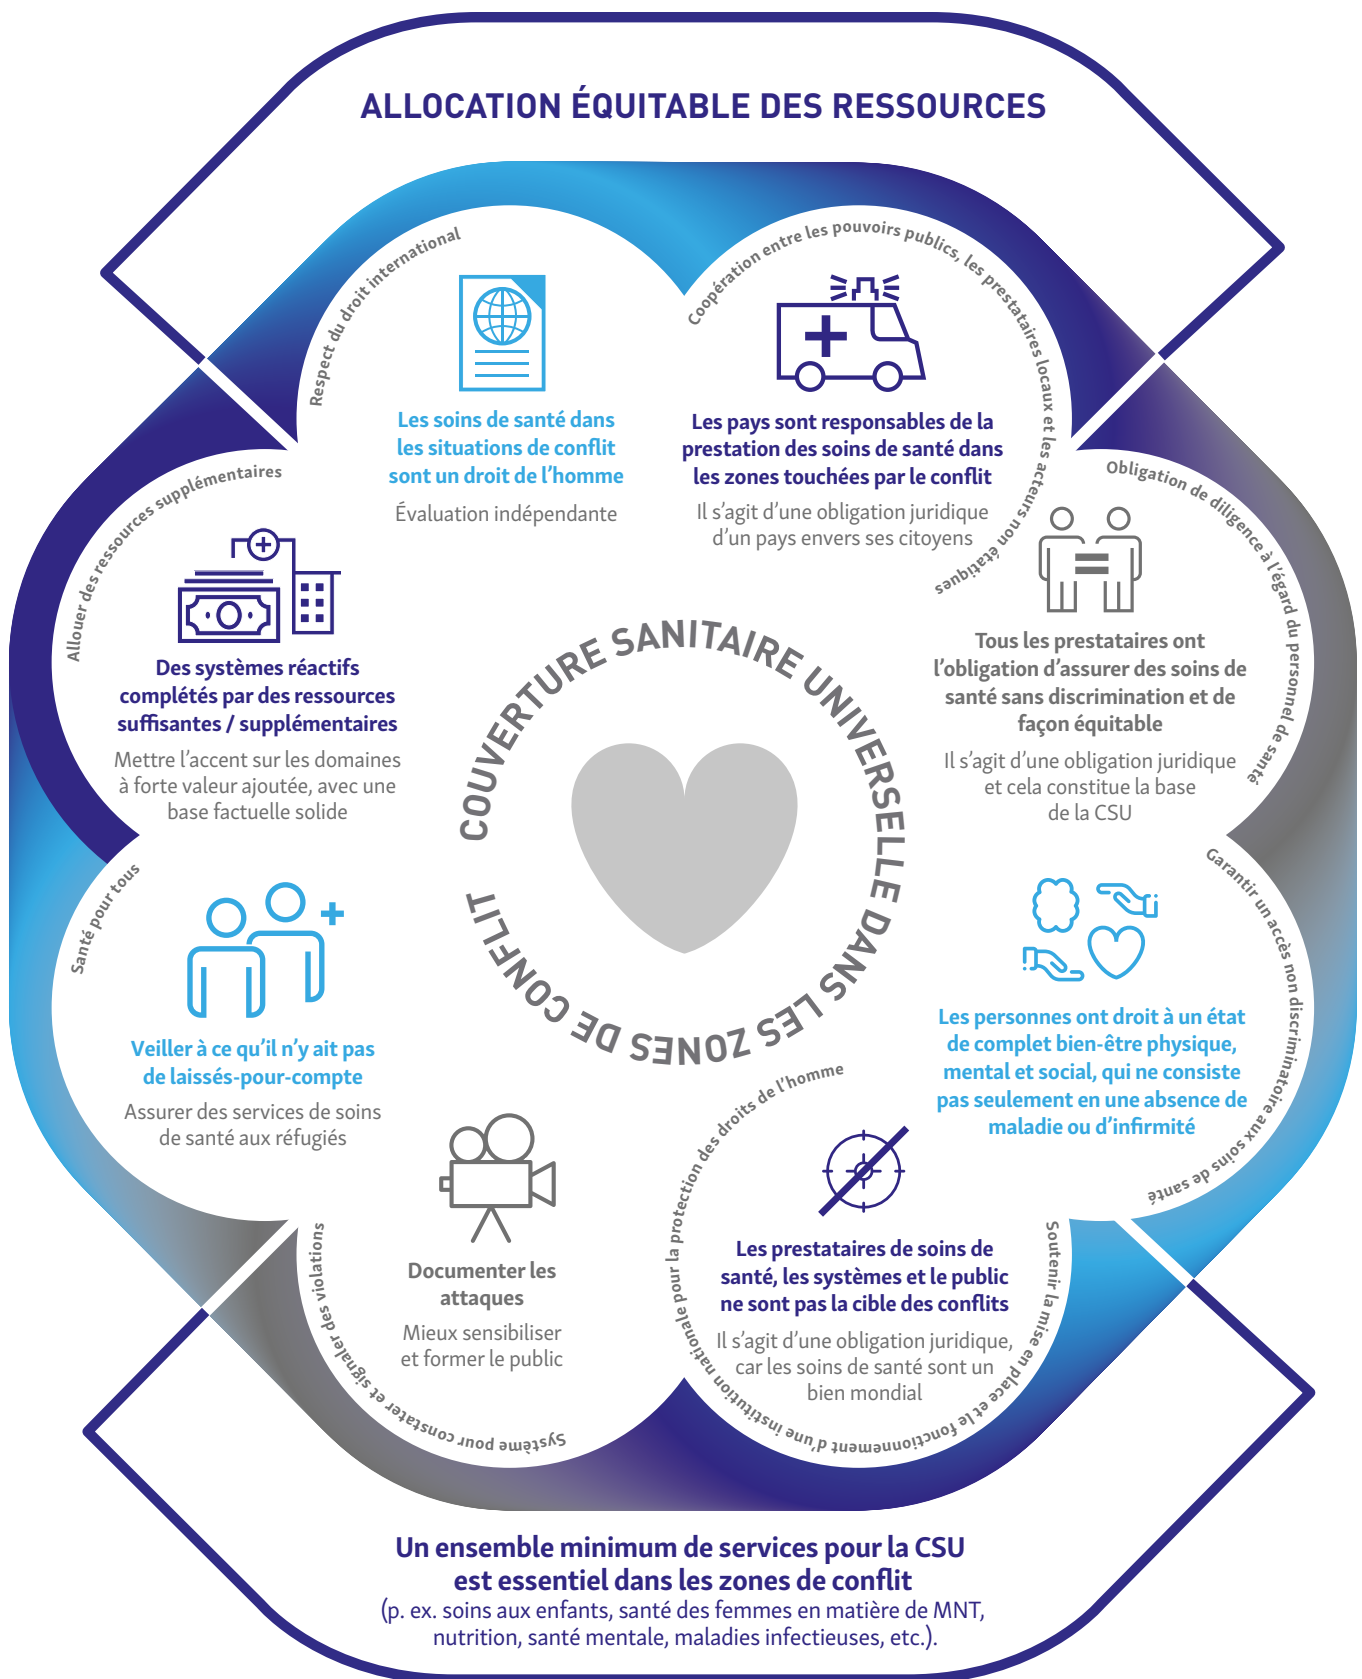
ALLOCATION ÉQUITABLE DES RESSOURCES

Respect du droit international

Les soins de santé dans les situations de conflit sont un droit de l'homme

Évaluation indépendante

Coopération entre les pouvoirs publics, les prestataires locaux et les acteurs non étatiques

Les pays sont responsables de la prestation des soins de santé dans les zones touchées par le conflit

Il s'agit d'une obligation juridique d'un pays envers ses citoyens

Allouer des ressources supplémentaires

Des systèmes réactifs complétés par des ressources suffisantes / supplémentaires

Mettre l'accent sur les domaines à forte valeur ajoutée, avec une base factuelle solide

Obligation de diligence à l'égard du personnel de santé

Tous les prestataires ont l'obligation d'assurer des soins de santé sans discrimination et de façon équitable

Il s'agit d'une obligation juridique et cela constitue la base de la CSU

COUVERTURE SANITAIRE UNIVERSELLE DANS LES ZONES DE CONFLIT

Santé pour tous

Veiller à ce qu'il n'y ait pas de laissés-pour-compte

Assurer des services de soins de santé aux réfugiés

Garantir un accès non discriminatoire aux soins de santé

Les personnes ont droit à un état de complet bien-être physique, mental et social, qui ne consiste pas seulement en une absence de maladie ou d'infirmité

Système pour constater et signaler des violations

Documenter les attaques

Mieux sensibiliser et former le public

Soutenir la mise en place et le fonctionnement d'une institution nationale pour la protection des droits de l'homme

Les prestataires de soins de santé, les systèmes et le public ne sont pas la cible des conflits

Il s'agit d'une obligation juridique, car les soins de santé sont un bien mondial

Un ensemble minimum de services pour la CSU est essentiel dans les zones de conflit
(p. ex. soins aux enfants, santé des femmes en matière de MNT, nutrition, santé mentale, maladies infectieuses, etc.).